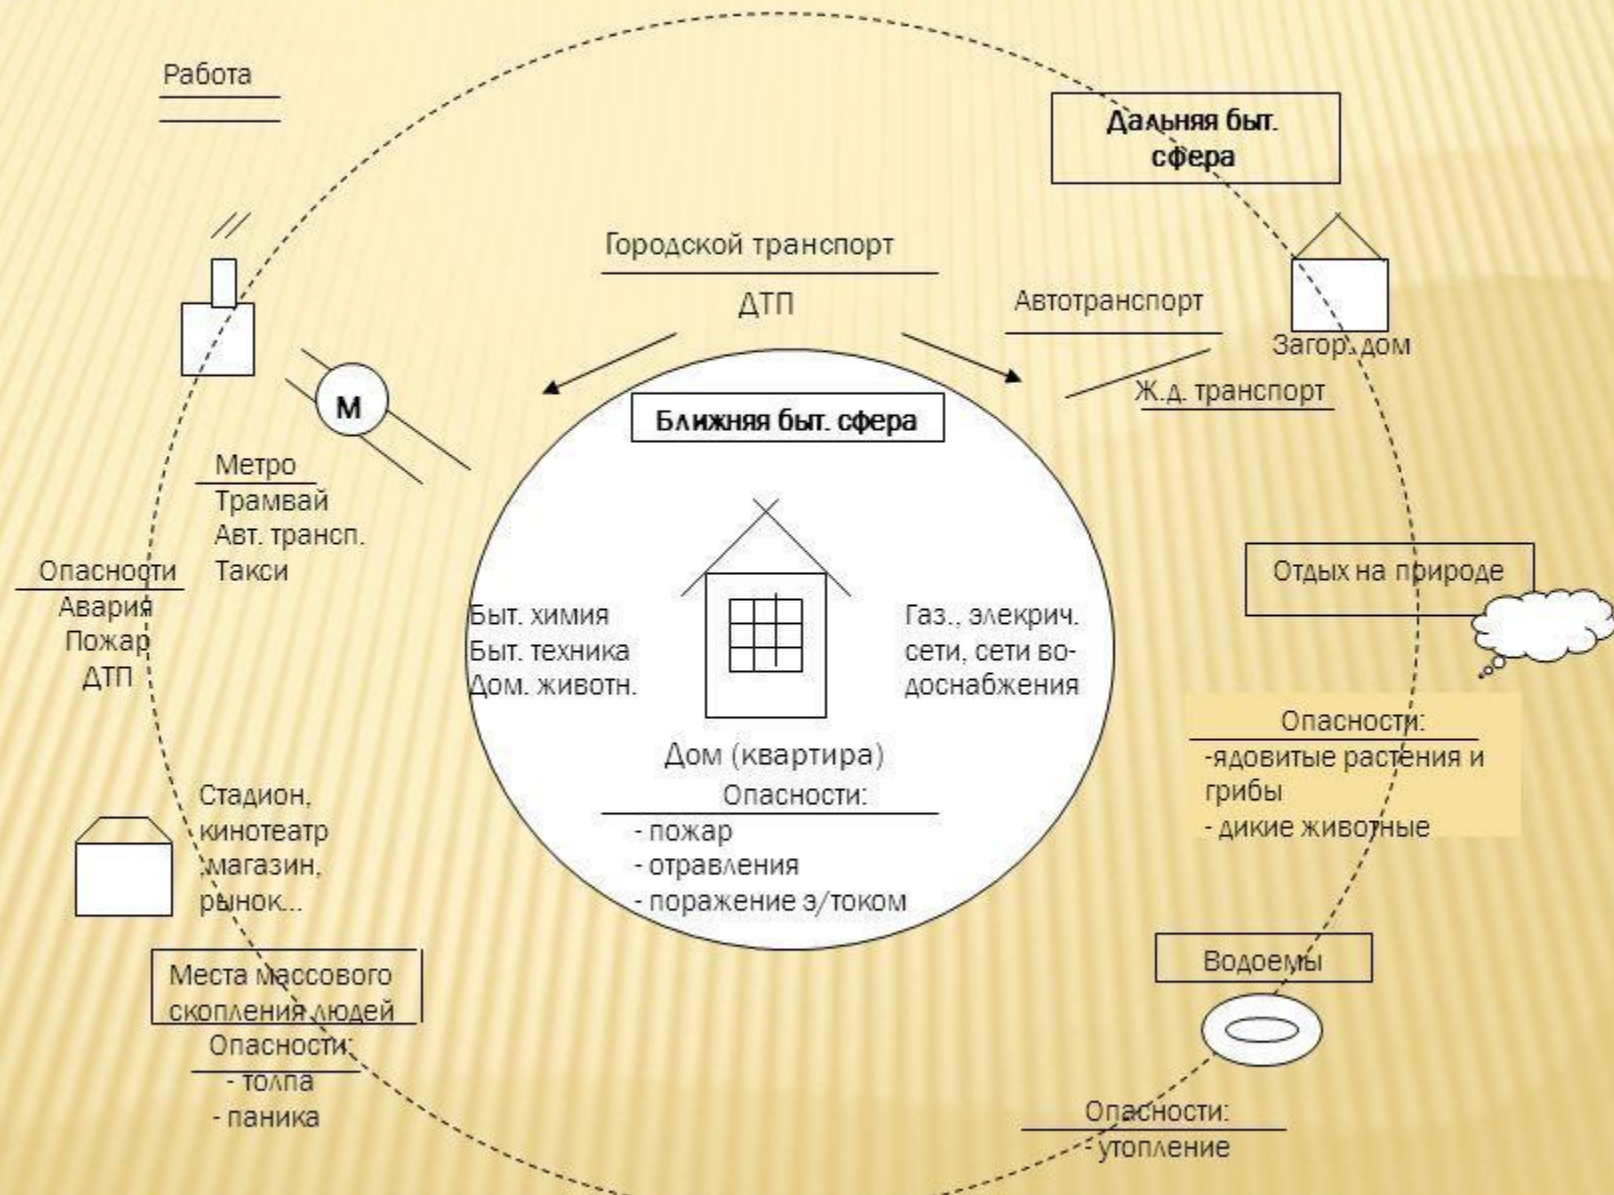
Работа

Дальняя быт. сфера

Городской транспорт

ДТП

Автотранспорт

Загор. дом

Ж.д. транспорт

М

Ближняя быт. сфера

Метро
Трамвай
Авт. трансп.
Такси

Опасности
Авария
Пожар
ДТП

Быт. химия
Быт. техника
Дом. животн.

Газ., элекрич. сети, сети водоснабжения

Отдых на природе

Опасности:
-ядовитые растения и грибы
- дикие животные

Дом (квартира)
Опасности:
- пожар
- отравления
- поражение э/током

Стадион, кинотеатр ,магазин, рынок...

Места массового скопления людей
Опасности:
- толпа
- паника

Водоемы

Опасности:
- утопление